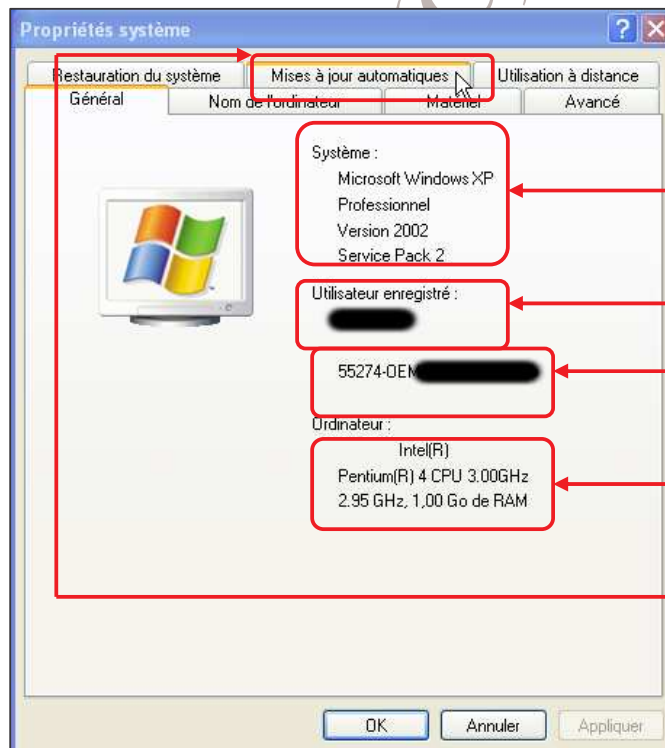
Propriétés système

Restauration du système
Mises à jour automatiques
Utilisation à distance
Général
Nom de l'ordinateur
Matériel
Avancé

Système :
Microsoft Windows XP
Professionnel
Version 2002
Service Pack 2

Utilisateur enregistré :
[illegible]

55274-OEM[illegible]

Ordinateur :
Intel(R)
Pentium(R) 4 CPU 3.00GHz
2.95 GHz, 1,00 Go de RAM

OK
Annuler
Appliquer